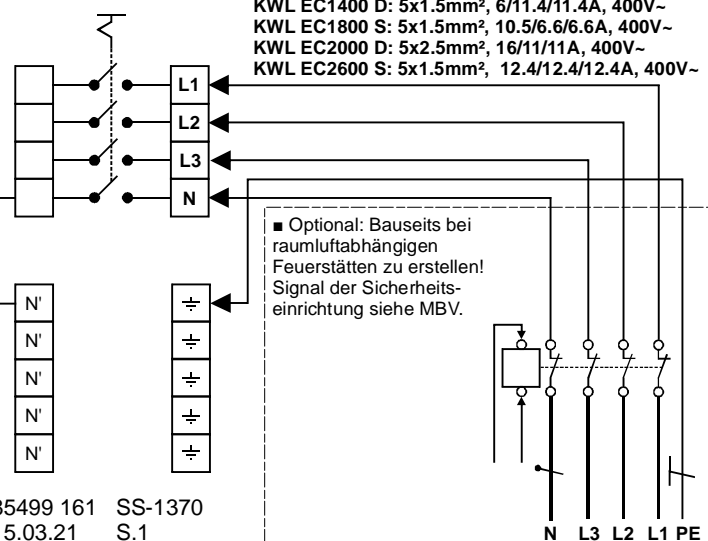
KWL EC1400 D: 5x1.5mm², 6/11.4/11.4A, 400V~
KWL EC1800 S: 5x1.5mm², 10.5/6.6/6.6A, 400V~
KWL EC2000 D: 5x2.5mm², 16/11/11A, 400V~
KWL EC2600 S: 5x1.5mm², 12.4/12.4/12.4A, 400V~

L1
L2
L3
N

■ Optional: Bauseits bei raumluftabhängigen Feuerstätten zu erstellen! Signal der Sicherheitseinrichtung siehe MBV.

N'
N'
N'
N'
N'

⏚
⏚
⏚
⏚
⏚

85499 161 SS-1370
5.03.21 S.1

N L3 L2 L1 PE